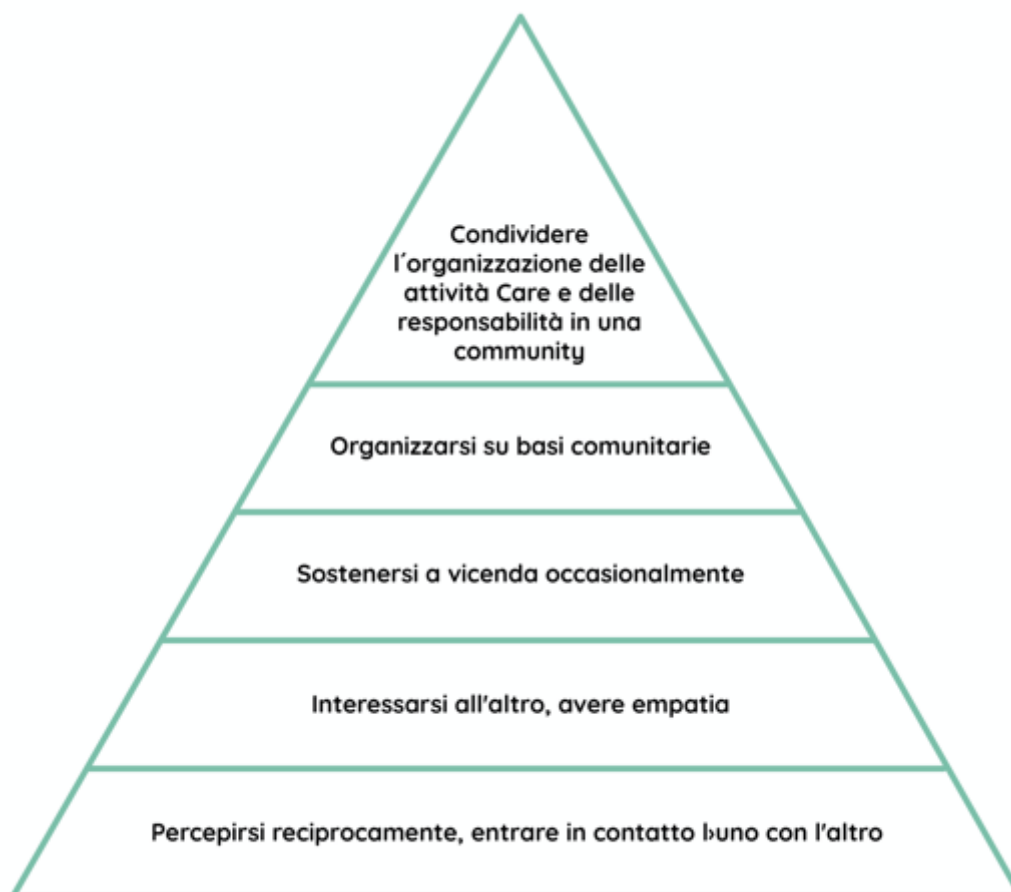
Condividere l´organizzazione delle attività Care e delle responsabilità in una community

Organizzarsi su basi comunitarie

Sostenersi a vicenda occasionalmente

Interessarsi all'altro, avere empatia

Percepirsi reciprocamente, entrare in contatto l›uno con l'altro